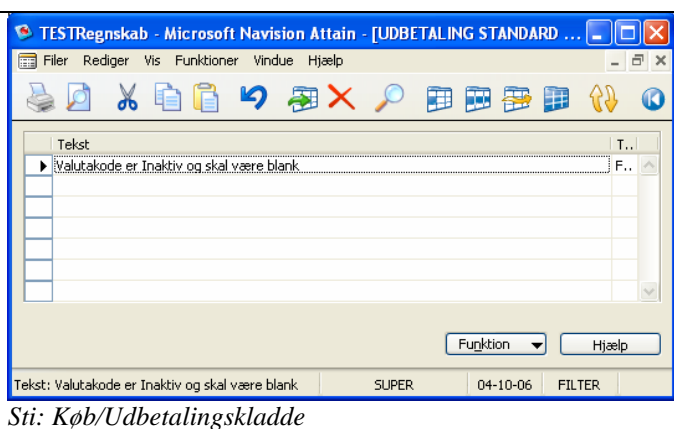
TESTRegnskab - Microsoft Navision Attain - [UDBETALING STANDARD ...

Filer Rediger Vis Funktioner Vindue Hjælp

| Tekst | T.. |
|---|---|
| Valutakode er Inaktiv og skal være blank | F.. |

Funktion

Hjælp

Tekst: Valutakode er Inaktiv og skal være blank SUPER 04-10-06 FILTER

Sti: Køb/Udbetalingskladde